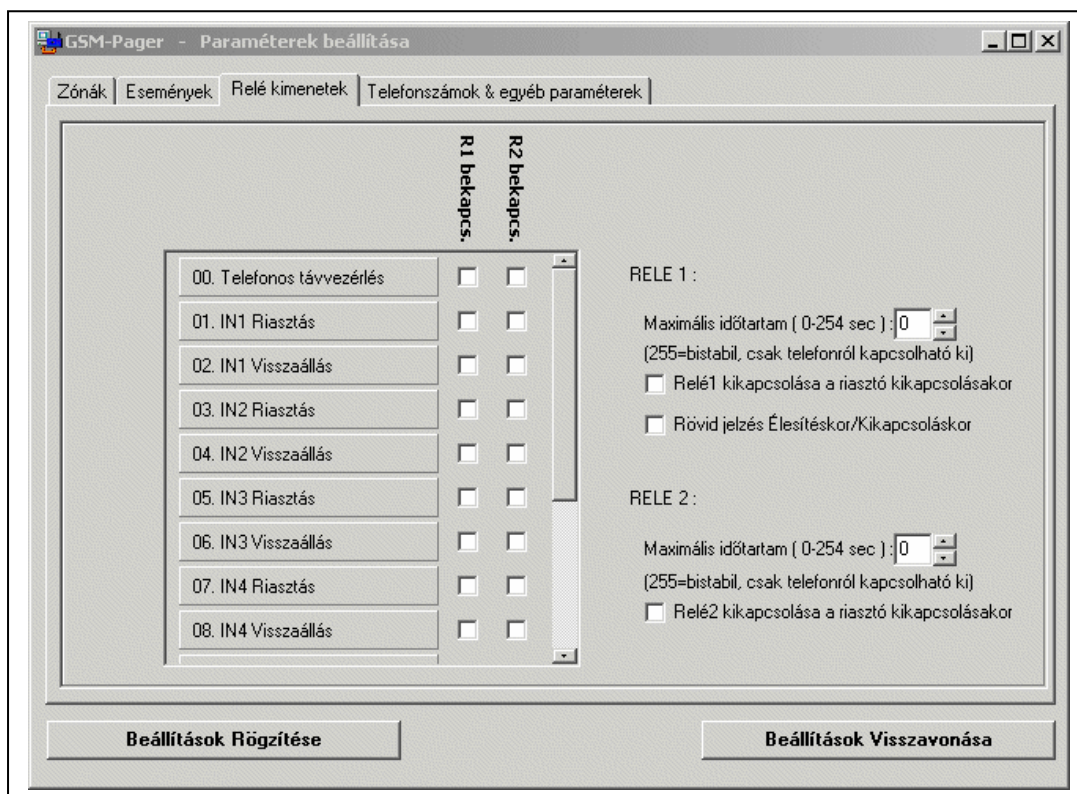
GSM-Pager - Paraméterek beállítása

Zónák | Események | Relé kimenetek | Telefonszámok & egyéb paraméterek

R1 bekapcs.
R2 bekapcs.

00. Telefonos távvezérlés
01. IN1 Riasztás
02. IN1 Visszaállás
03. IN2 Riasztás
04. IN2 Visszaállás
05. IN3 Riasztás
06. IN3 Visszaállás
07. IN4 Riasztás
08. IN4 Visszaállás

RELE 1 :
Maximális időtartam ( 0-254 sec ): 0
(255=bistabil, csak telefonról kapcsolható ki)
Relé1 kikapcsolása a riasztó kikapcsolásakor
Rövid jelzés Élesítéskor/Kikapcsoláskor

RELE 2 :
Maximális időtartam ( 0-254 sec ): 0
(255=bistabil, csak telefonról kapcsolható ki)
Relé2 kikapcsolása a riasztó kikapcsolásakor

Beállítások Rögzítése
Beállítások Visszavonása